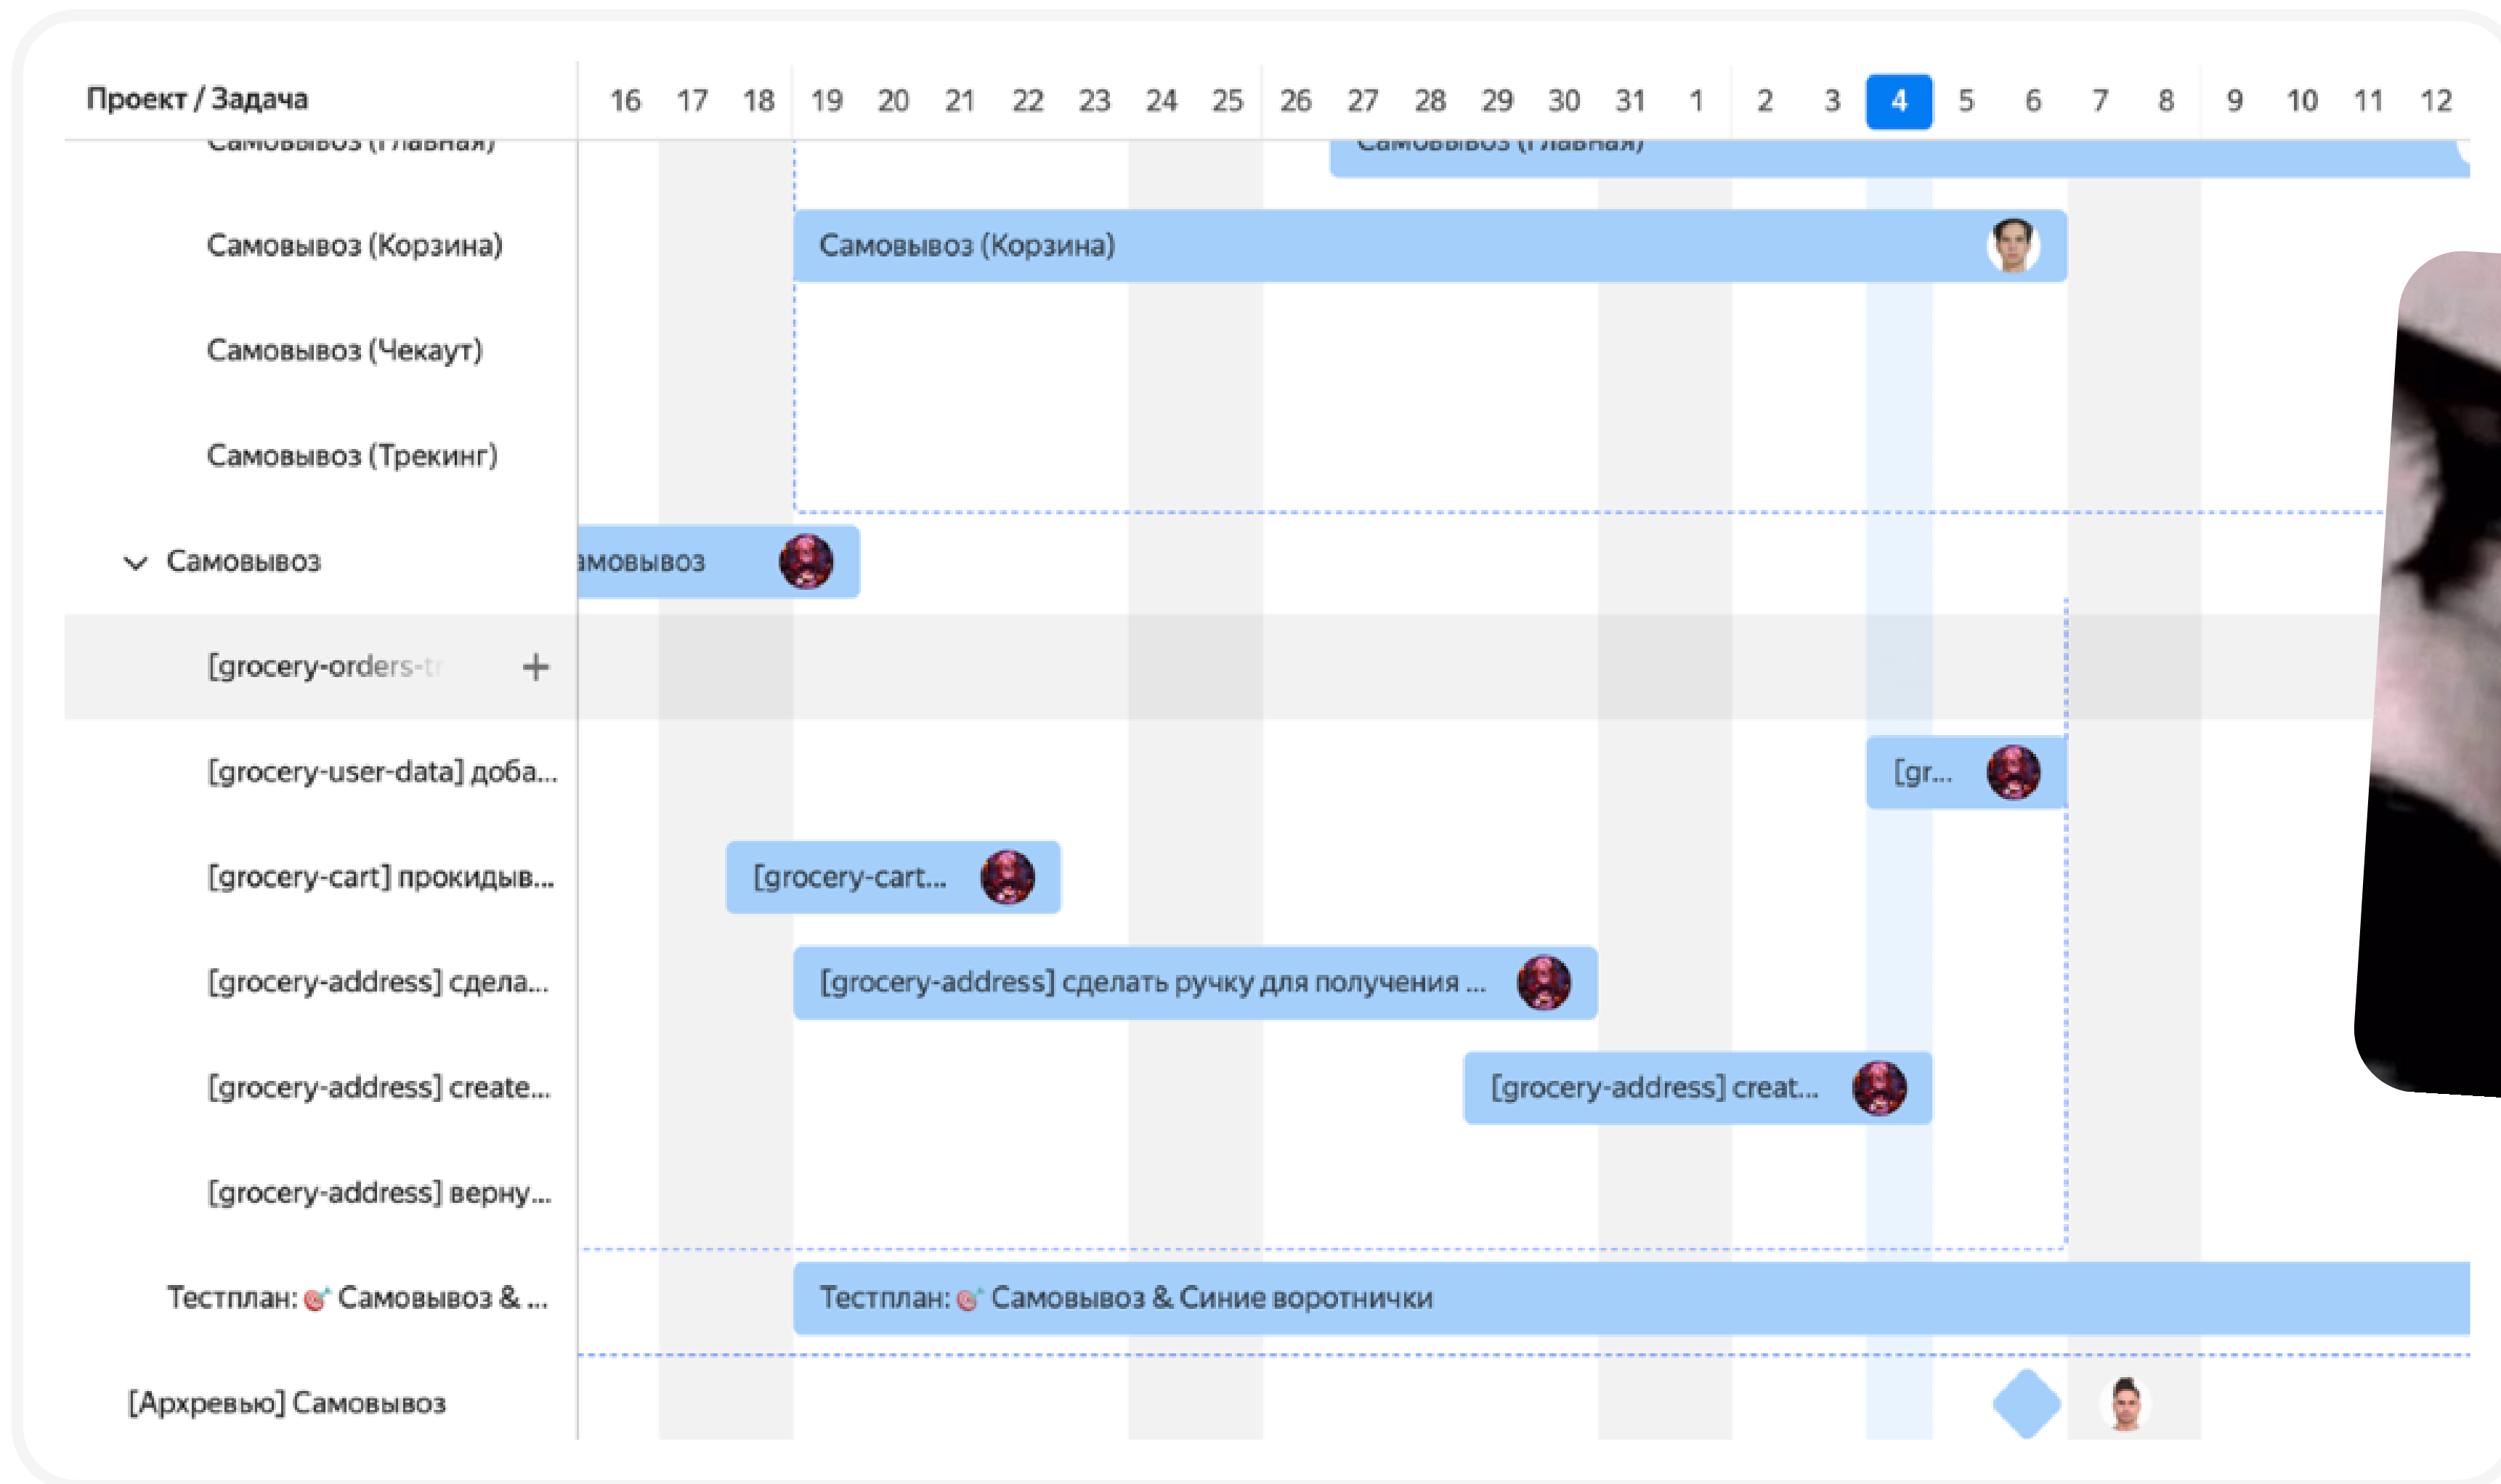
Проект / Задача

16 17 18 19 20 21 22 23 24 25 26 27 28 29 30 31 1 2 3 4 5 6 7 8 9 10 11 12

Самовывоз (Главная)

Самовывоз (Главная)

Самовывоз (Корзина)

Самовывоз (Корзина)

Самовывоз (Чекаут)

Самовывоз (Трекинг)

Самовывоз

амовывоз

[grocery-orders-tr +

[grocery-user-data] доба...

[gr...

[grocery-cart] прокидыв...

[grocery-cart...

[grocery-address] сдела...

[grocery-address] сделать ручку для получения ...

[grocery-address] create...

[grocery-address] creat...

[grocery-address] верну...

Тестплан: Самовывоз & ...

Тестплан: Самовывоз & Синие воротнички

[Архревью] Самовывоз